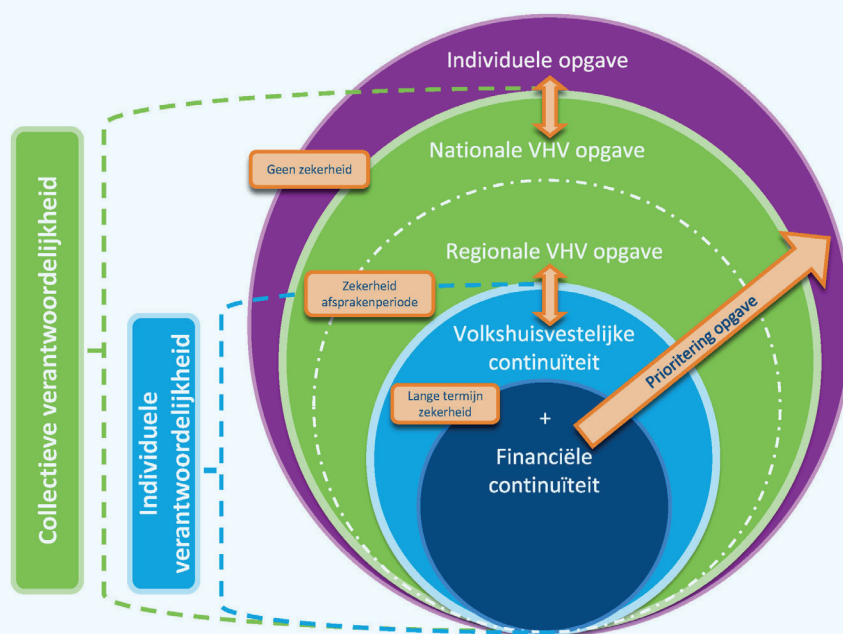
Individuele opgave

Nationale VHV opgave

Geen zekerheid

Regionale VHV opgave

Zekerheid afsprakenperiode

Collectieve verantwoordelijkheid

Individuele verantwoordelijkheid

Volkshuisvestelijke continuïteit

Lange termijn zekerheid

Prioritering opgave

+

Financiële continuïteit